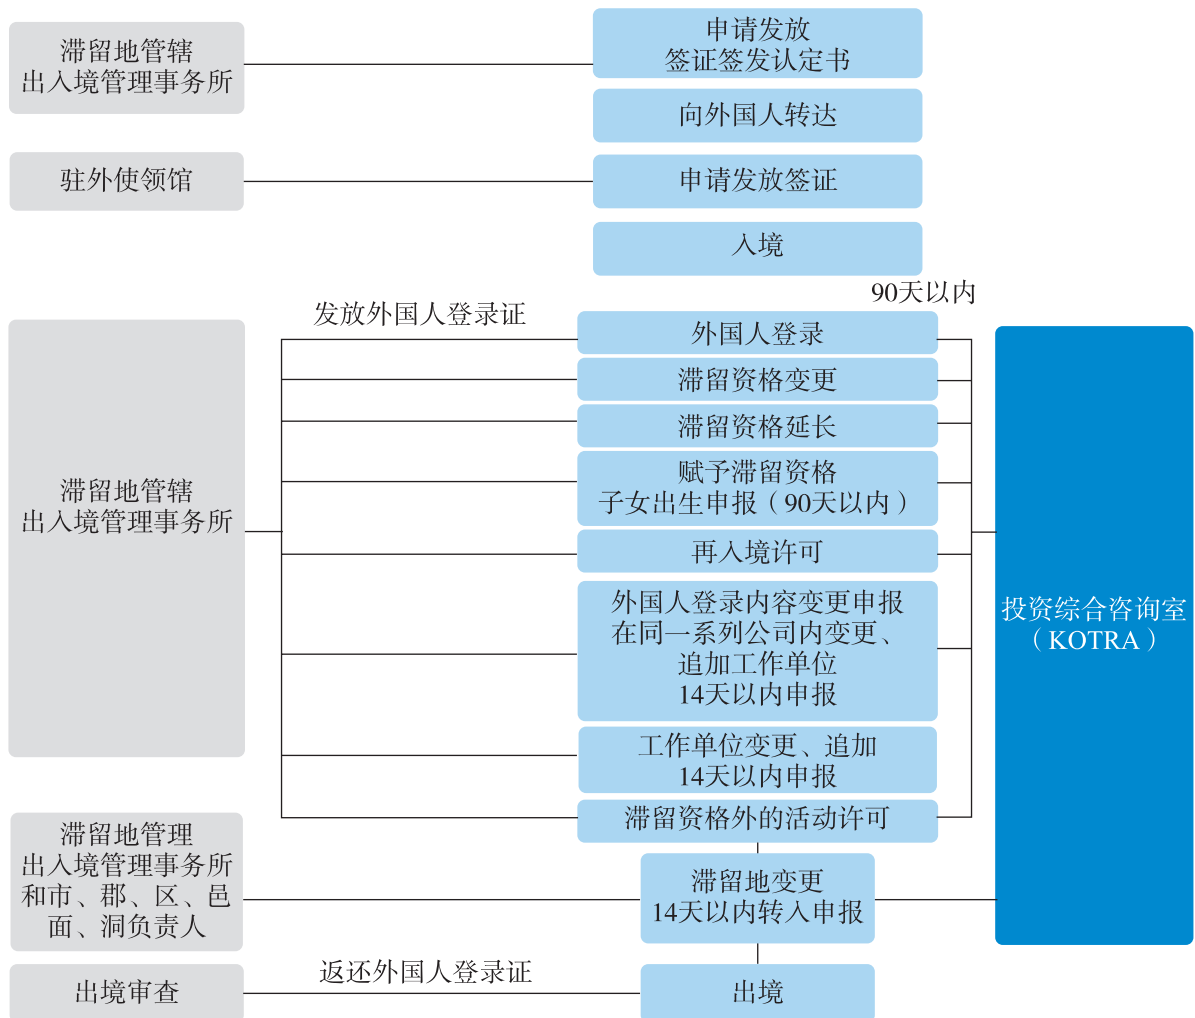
滞留地管辖
出入境管理事务所

申请发放
签证签发认定书

向外国人转达

驻外使领馆

申请发放签证

入境

90天以内

发放外国人登录证

滞留地管辖
出入境管理事务所

外国人登录

滞留资格变更

滞留资格延长

赋予滞留资格
子女出生申报（90天以内）

再入境许可

外国人登录内容变更申报
在同一系列公司内变更、
追加工作单位
14天以内申报

工作单位变更、追加
14天以内申报

滞留资格外的活动许可

投资综合咨询室
（KOTRA）

滞留地管理
出入境管理事务所
和市、郡、区、邑
面、洞负责人

滞留地变更
14天以内转入申报

出境审查

返还外国人登录证

出境